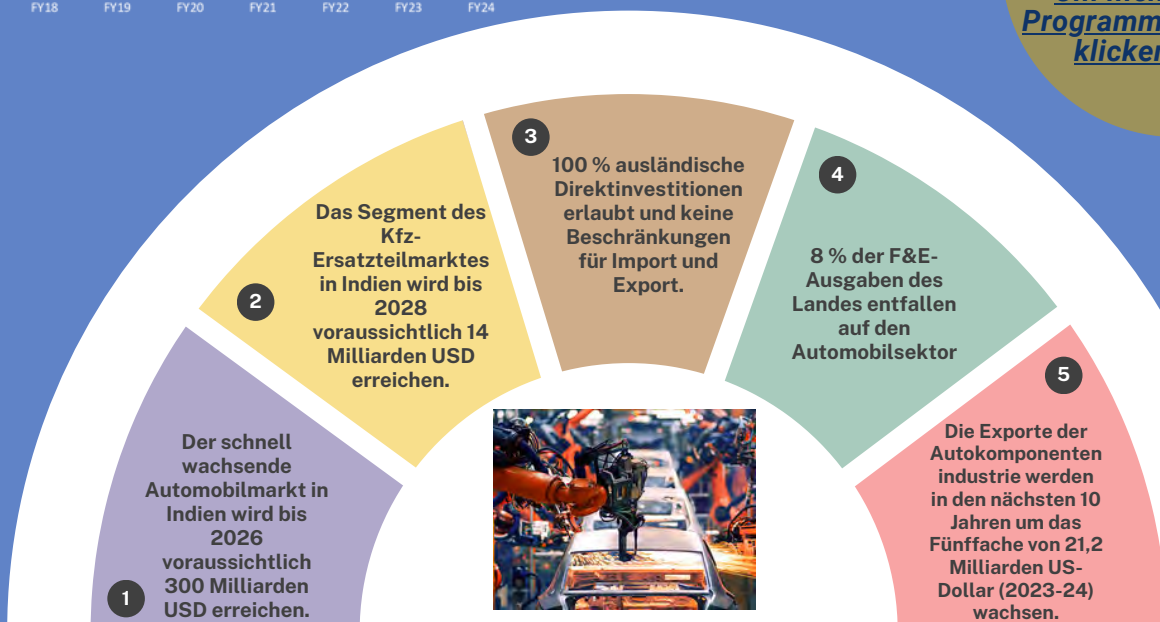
FY18 FY19 FY20 FY21 FY22 FY23 FY24

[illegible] Programm klicken

1

Der schnell wachsende Automobilmarkt in Indien wird bis 2026 voraussichtlich 300 Milliarden USD erreichen.

2

Das Segment des Kfz-Ersatzteilmarktes in Indien wird bis 2028 voraussichtlich 14 Milliarden USD erreichen.

3

100 % ausländische Direktinvestitionen erlaubt und keine Beschränkungen für Import und Export.

4

8 % der F&E-Ausgaben des Landes entfallen auf den Automobilsektor

5

Die Exporte der Autokomponenten industrie werden in den nächsten 10 Jahren um das Fünffache von 21,2 Milliarden US-Dollar (2023-24) wachsen.